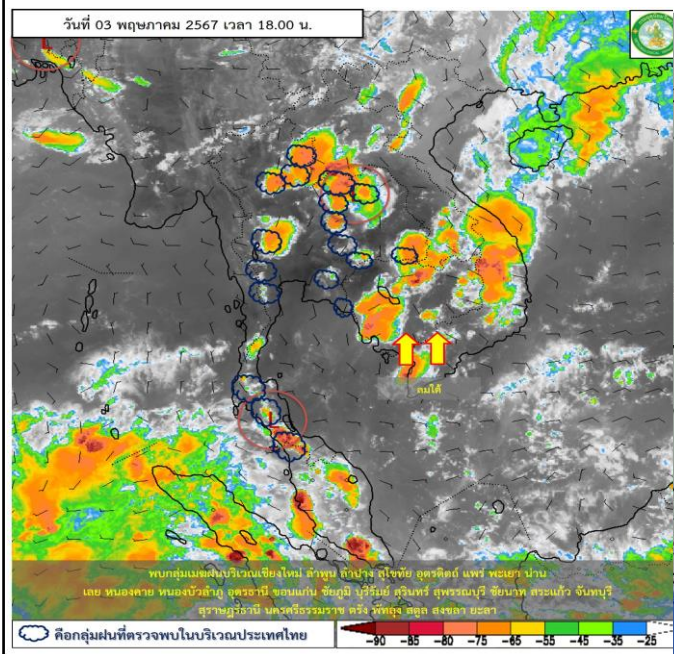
วันที่ 03 พฤษภาคม 2567 เวลา 18.00 น.

ลมใต้

พบกลุ่มเมฆฝนบริเวณเชียงใหม่ ลำพูน ลำปาง สุโขทัย อุตรดิตถ์ แพร่ พะเยา น่าน เลย หนองคาย หนองบัวลำภู อุดรธานี ขอนแก่น ชัยภูมิ บุรีรัมย์ สุรินทร์ สุพรรณบุรี ชัยนาท สระแก้ว จันทบุรี สุราษฎร์ธานี นครศรีธรรมราช ตรัง พัทลุง สตูล สงขลา ยะลา

คือกลุ่มฝนที่ตรวจพบในบริเวณประเทศไทย

-90 -85 -80 -75 -65 -55 -45 -35 -25